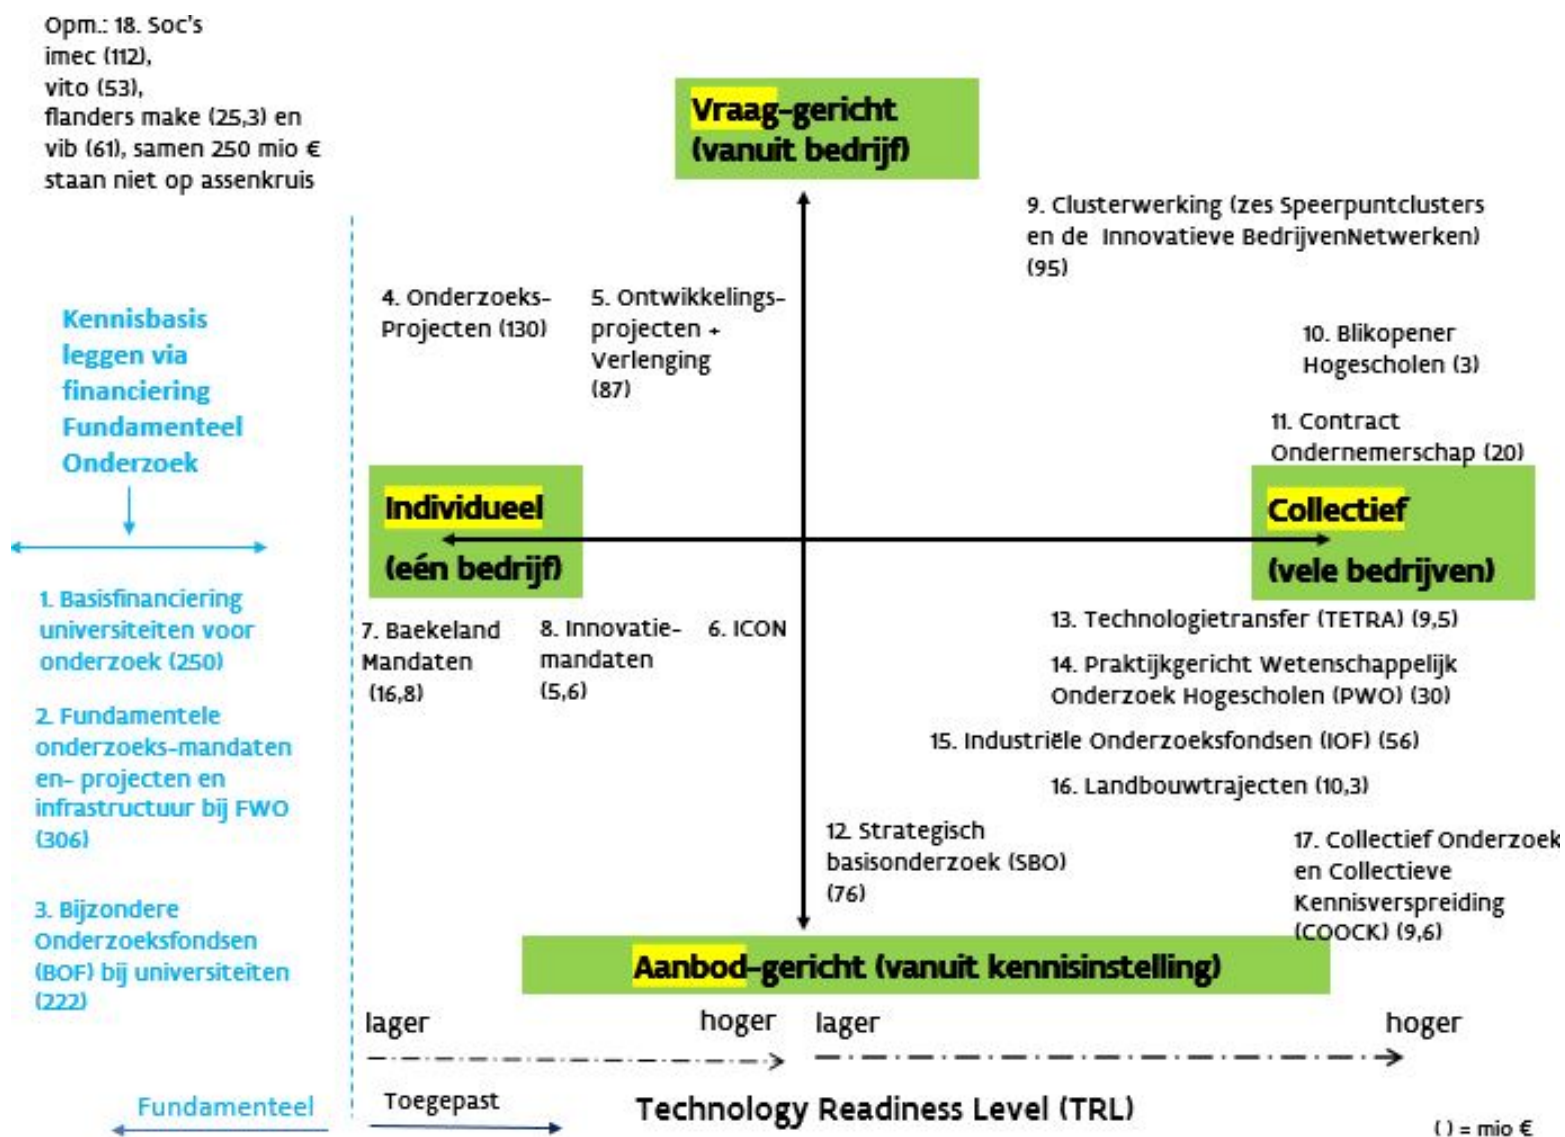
Opm.: 18. Soc's imec (112), vito (53), flanders make (25,3) en vib (61), samen 250 mio € staan niet op assenkruis

Vraag-gericht (vanuit bedrijf)

9. Clusterwerking (zes Speerpuntclusters en de Innovatieve BedrijvenNetwerken) (95)

Kennisbasis leggen via financiering Fundamenteel Onderzoek

4. Onderzoeks-Projecten (130)

5. Ontwikkelings-projecten + Verlenging (87)

10. Blikopener Hogescholen (3)

11. Contract Ondernemerschap (20)

Individueel (eén bedrijf)

Collectief (vele bedrijven)

1. Basisfinanciering universiteiten voor onderzoek (250)

7. Baekeland Mandaten (16,8)

8. Innovatie-mandaten (5,6)

6. ICON

13. Technologietransfer (TETRA) (9,5)

14. Praktijkgericht Wetenschappelijk Onderzoek Hogescholen (PWO) (30)

2. Fundamentele onderzoeks-mandaten en- projecten en infrastructuur bij FWO (306)

15. Industriële Onderzoeksfondsen (IOF) (56)

16. Landbouwtrajecten (10,3)

12. Strategisch basisonderzoek (SBO) (76)

17. Collectief Onderzoek en Collectieve Kennisverspreiding (COOCK) (9,6)

3. Bijzondere Onderzoeksfondsen (BOF) bij universiteiten (222)

Aanbod-gericht (vanuit kennisinstelling)

lager hoger lager hoger

Fundamenteel

Toegepast

Technology Readiness Level (TRL)

( ) = mio €